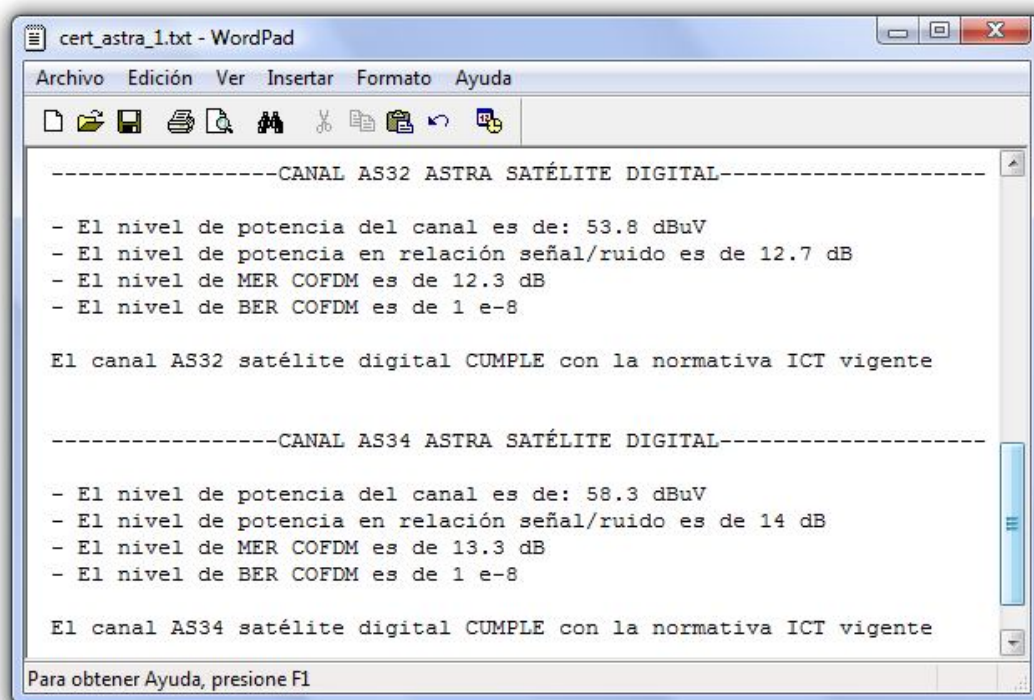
cert_astra_1.txt - WordPad

Archivo Edición Ver Insertar Formato Ayuda

-----------------CANAL AS32 ASTRA SATÉLITE DIGITAL--------------------

- El nivel de potencia del canal es de: 53.8 dBuV
- El nivel de potencia en relación señal/ruido es de 12.7 dB
- El nivel de MER COFDM es de 12.3 dB
- El nivel de BER COFDM es de 1 e-8

El canal AS32 satélite digital CUMPLE con la normativa ICT vigente

-----------------CANAL AS34 ASTRA SATÉLITE DIGITAL--------------------

- El nivel de potencia del canal es de: 58.3 dBuV
- El nivel de potencia en relación señal/ruido es de 14 dB
- El nivel de MER COFDM es de 13.3 dB
- El nivel de BER COFDM es de 1 e-8

El canal AS34 satélite digital CUMPLE con la normativa ICT vigente

Para obtener Ayuda, presione F1